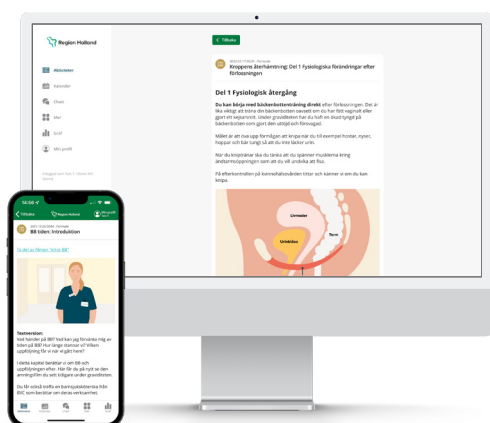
Region Halland

Aktiviteter
Kalender
Chatt
Idar
Graf
Mitt profil

< Tillbaka

Kroppens återhämtning: Del 1 Fysiologiska förändringar efter förlossningen

Del 1 Fysiologisk återgång

Du kan börja med bäckenbottenträning direkt efter förlossningen. Det är lika viktigt att träna din bäckenbotten oavsett om du har fött vaginalt eller gjort ett kejsarsnitt. Under graviditeten har du burit en ökad tyngd på bäckenbotten som gjort den utöjd och försvagad.

Målet är att öva upp förmågan att knipa när du till exempel hostar, nyser, hoppar och bär tungt så att du inte läcker urin.

När du knipitränar ska du tänka att du spänner musklerna kring ändtarmsöppningen som att du vill undvika att fisa.

På efterkontrollen på barnmorskemottagningen tittar och känner vi om du kan knipa.

Livmoder
Urinblåsa
Tarm

Tillbaka
Region Halland

BB Iiden: Introduktion

Textversion:
Vad händer på BB? Vad kan jag förvänta mig av tiden på BB? Hur länge stannar vi? Vilken uppföljning får vi när vi gått hem?

I detta kapitel berättar vi om BB och uppföljningen efter. Här får du på nytt se den anmärkt som du sett tidigare under graviditeten.

Du får också träffa en barnsjuksköterska från BVC som berättar om deras verksamhet.